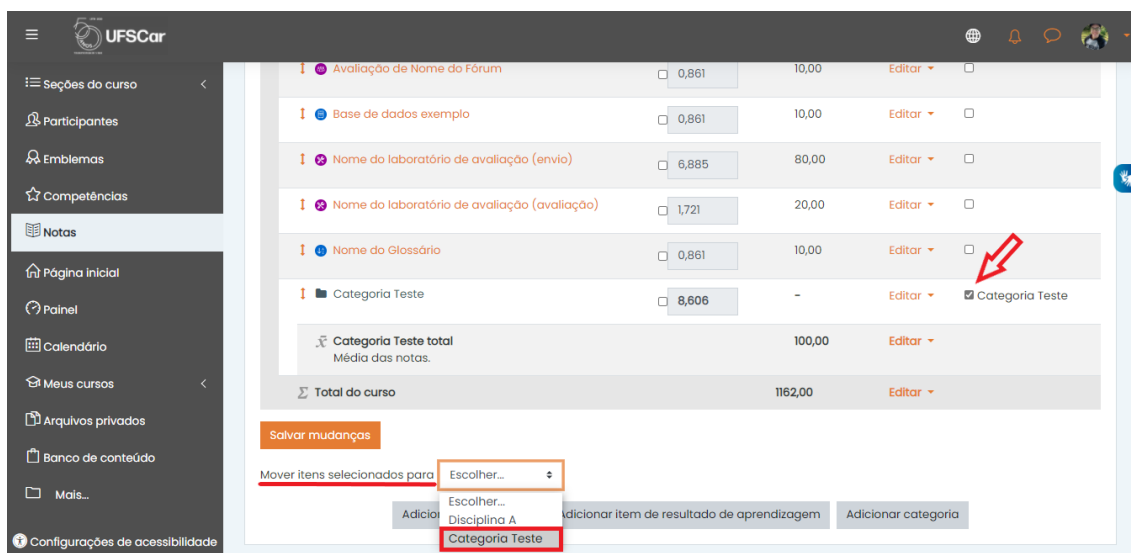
UFSCar

Seções do curso
Participantes
Emblemas
Competências
Notas
Página inicial
Painel
Calendário
Meus cursos
Arquivos privados
Banco de conteúdo
Mais...
Configurações de acessibilidade

| | | | | |
|---|---|---|---|---|
| Avaliação de Nome do Fórum | 0,861 | 10,00 | Editar | |
| Base de dados exemplo | 0,861 | 10,00 | Editar | |
| Nome do laboratório de avaliação (envio) | 6,885 | 80,00 | Editar | |
| Nome do laboratório de avaliação (avaliação) | 1,721 | 20,00 | Editar | |
| Nome do Glossário | 0,861 | 10,00 | Editar | |
| Categoria Teste | 8,606 | - | Editar | Categoria Teste |
| $\bar{x}$ Categoria Teste total Média das notas. | | 100,00 | Editar | |
| $\Sigma$ Total do curso | | 1162,00 | Editar | |

Salvar mudanças

Mover itens selecionados para Escolher...

Escolher...
Disciplina A
Categoria Teste

Adicior
Adicionar item de resultado de aprendizagem
Adicionar categoria